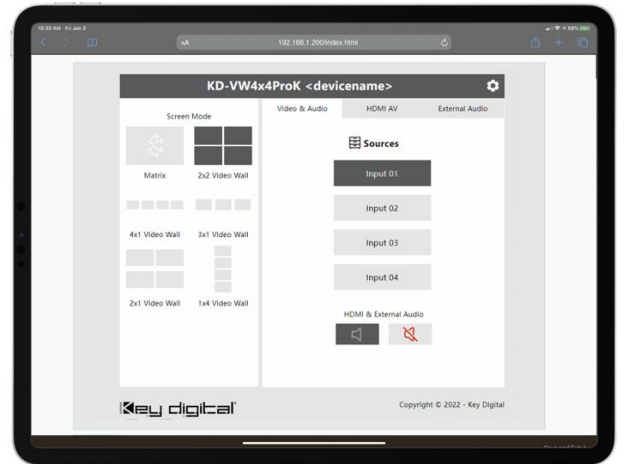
10:30 AM Fri Jan 3

AA

192.168.1.200/index.html

KD-VW4x4ProK <devicename>

Screen Mode

Matrix

2x2 Video Wall

4x1 Video Wall

3x1 Video Wall

2x1 Video Wall

1x4 Video Wall

Video & Audio

HDMI AV

External Audio

Sources

Input 01

Input 02

Input 03

Input 04

HDMI & External Audio

Key digital

Copyright © 2022 - Key Digital